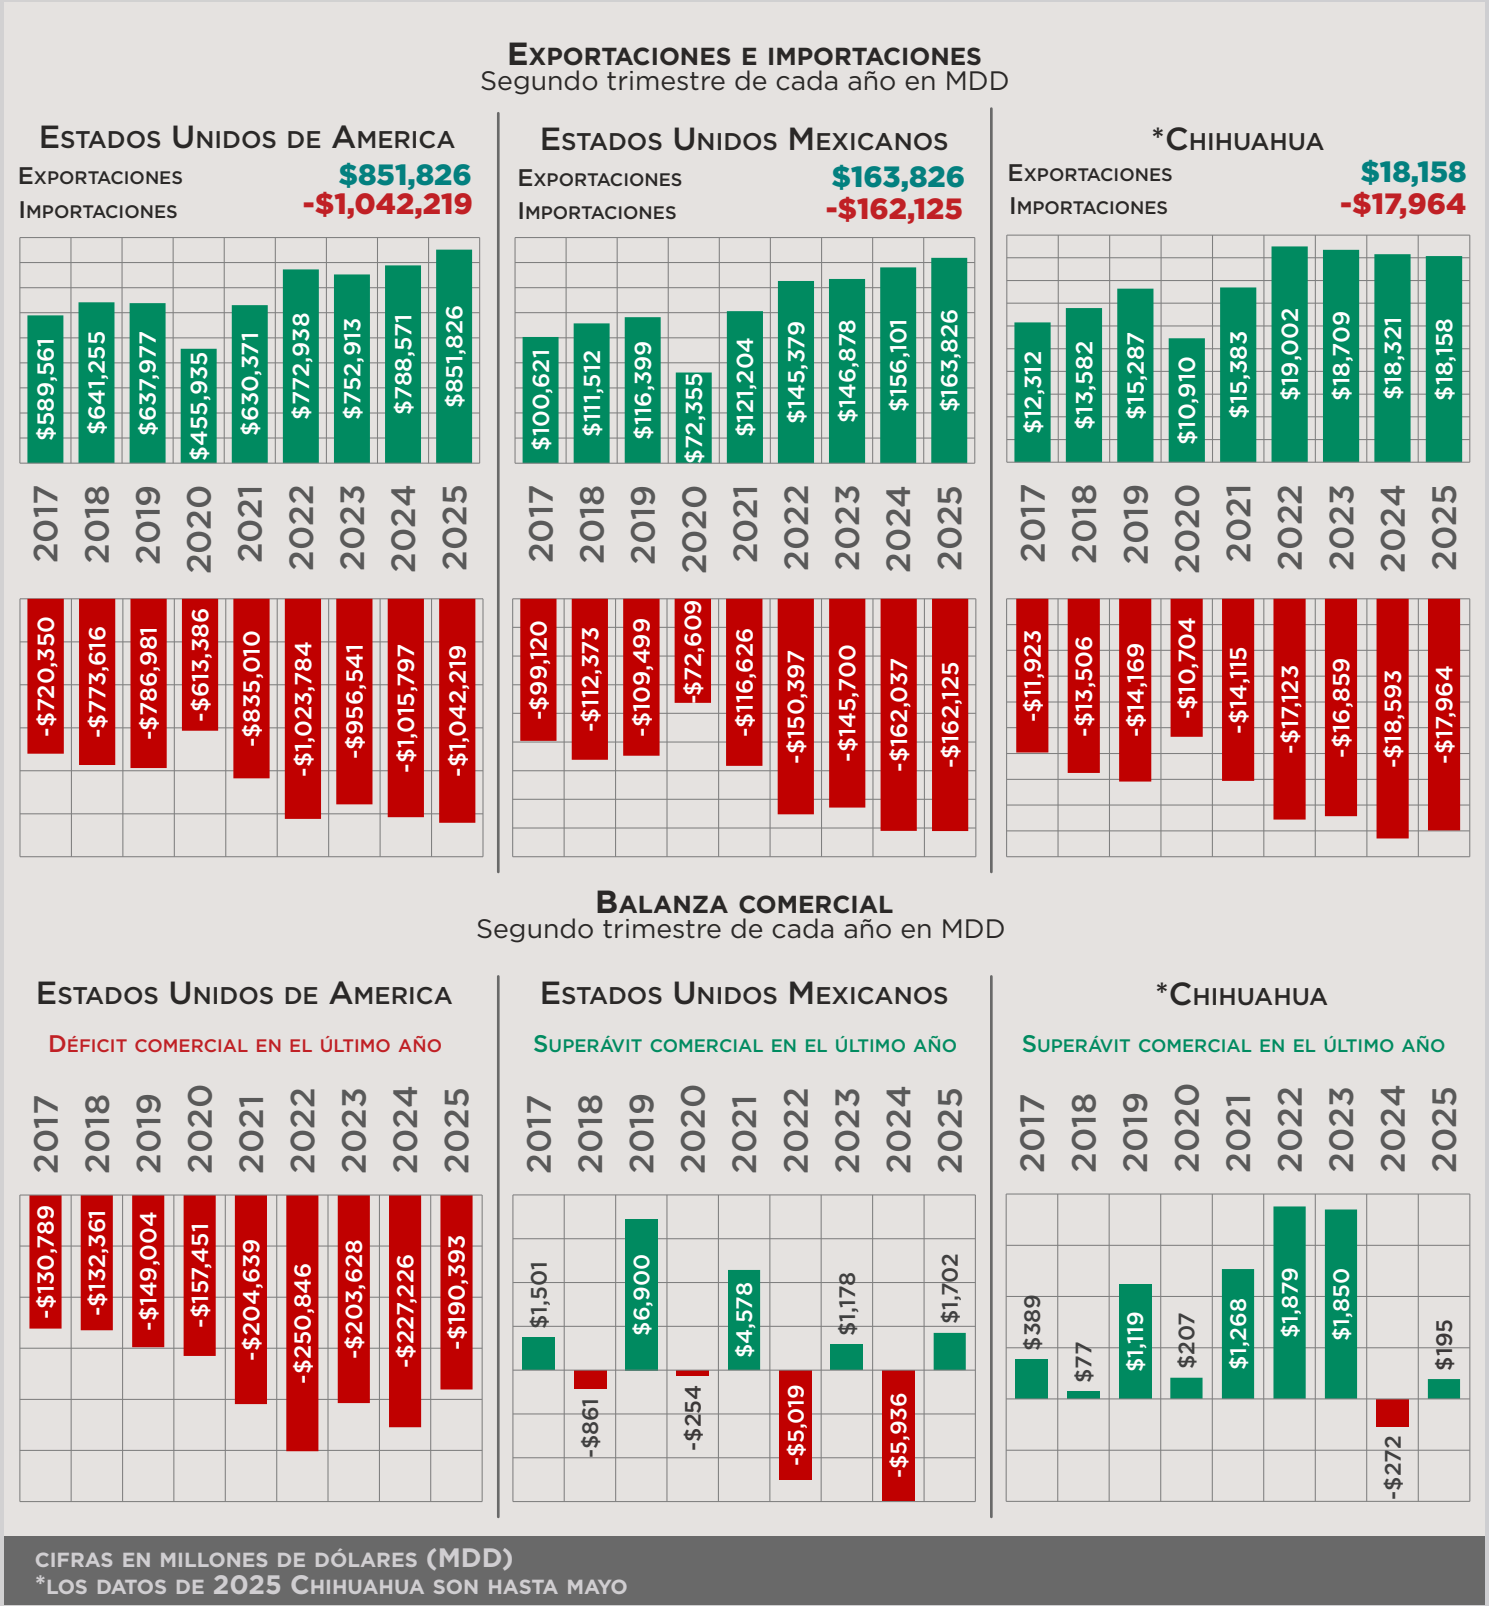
Exportaciones e importaciones
Segundo trimestre de cada año en MDD

Estados Unidos de America
Exportaciones $851,826
Importaciones -$1,042,219

$589,561 $641,255 $637,977 $455,935 $630,371 $772,938 $752,913 $788,571 $851,826

2017 2018 2019 2020 2021 2022 2023 2024 2025

-$720,350 -$773,616 -$786,981 -$613,386 -$835,010 -$1,023,784 -$956,541 -$1,015,797 -$1,042,219

Estados Unidos Mexicanos
Exportaciones $163,826
Importaciones -$162,125

$100,621 $111,512 $116,399 $72,355 $121,204 $145,379 $146,878 $156,101 $163,826

2017 2018 2019 2020 2021 2022 2023 2024 2025

-$99,120 -$112,373 -$109,499 -$72,609 -$116,626 -$150,397 -$145,700 -$162,037 -$162,125

*Chihuahua
Exportaciones $18,158
Importaciones -$17,964

$12,312 $13,582 $15,287 $10,910 $15,383 $19,002 $18,709 $18,321 $18,158

2017 2018 2019 2020 2021 2022 2023 2024 2025

-$11,923 -$13,506 -$14,169 -$10,704 -$14,115 -$17,123 -$16,859 -$18,593 -$17,964

Balanza comercial
Segundo trimestre de cada año en MDD

Estados Unidos de America
Déficit comercial en el último año

2017 2018 2019 2020 2021 2022 2023 2024 2025

-$130,789 -$132,361 -$149,004 -$157,451 -$204,639 -$250,846 -$203,628 -$227,226 -$190,393

Estados Unidos Mexicanos
Superávit comercial en el último año

2017 2018 2019 2020 2021 2022 2023 2024 2025

$1,501 -$861 $6,900 -$254 $4,578 -$5,019 $1,178 -$5,936 $1,702

*Chihuahua
Superávit comercial en el último año

2017 2018 2019 2020 2021 2022 2023 2024 2025

$389 $77 $1,119 $207 $1,268 $1,879 $1,850 -$272 $195

cifras en millones de dólares (MDD)
*los datos de 2025 Chihuahua son hasta mayo